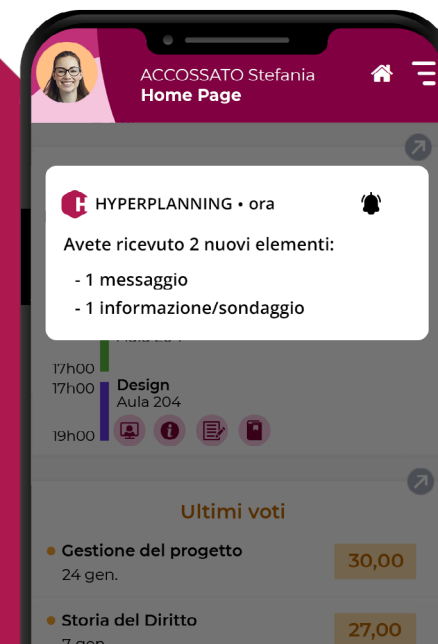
ACCOSSATO Stefania
Home Page

H HYPERPLANNING • ora

Avete ricevuto 2 nuovi elementi:
- 1 messaggio
- 1 informazione/sondaggio

17h00
17h00 Design
Aula 204
19h00

Ultimi voti

Gestione del progetto 30,00
24 gen.

Storia del Diritto 27,00
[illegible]